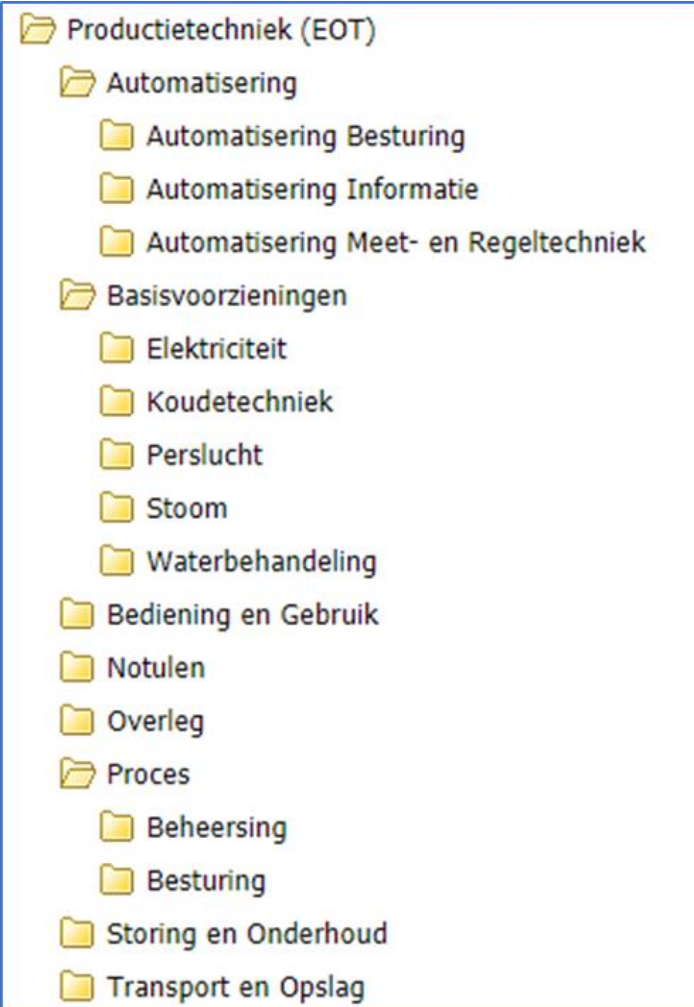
Productietechniek (EOT)
Automatisering
Automatisering Besturing
Automatisering Informatie
Automatisering Meet- en Regeltechniek
Basisvoorzieningen
Elektriciteit
Koudetechniek
Perslucht
Stoom
Waterbehandeling
Bediening en Gebruik
Notulen
Overleg
Proces
Beheersing
Besturing
Storing en Onderhoud
Transport en Opslag